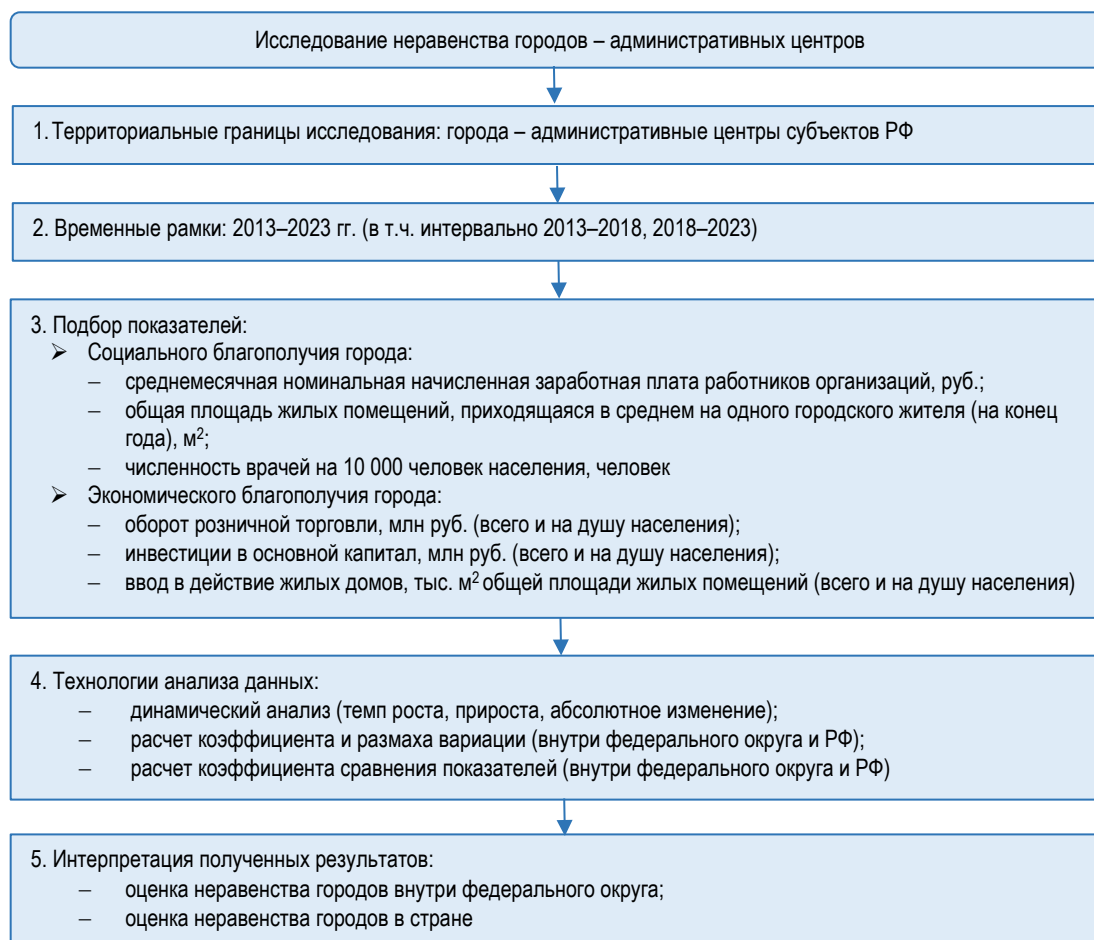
Исследование неравенства городов – административных центров

1. Территориальные границы исследования: города – административные центры субъектов РФ

2. Временные рамки: 2013–2023 гг. (в т.ч. интервально 2013–2018, 2018–2023)

3. Подбор показателей:
➢ Социального благополучия города:
– среднемесячная номинальная начисленная заработная плата работников организаций, руб.;
– общая площадь жилых помещений, приходящаяся в среднем на одного городского жителя (на конец года), м$^2$;
– численность врачей на 10 000 человек населения, человек
➢ Экономического благополучия города:
– оборот розничной торговли, млн руб. (всего и на душу населения);
– инвестиции в основной капитал, млн руб. (всего и на душу населения);
– ввод в действие жилых домов, тыс. м$^2$ общей площади жилых помещений (всего и на душу населения)

4. Технологии анализа данных:
– динамический анализ (темп роста, прироста, абсолютное изменение);
– расчет коэффициента и размаха вариации (внутри федерального округа и РФ);
– расчет коэффициента сравнения показателей (внутри федерального округа и РФ)

5. Интерпретация полученных результатов:
– оценка неравенства городов внутри федерального округа;
– оценка неравенства городов в стране